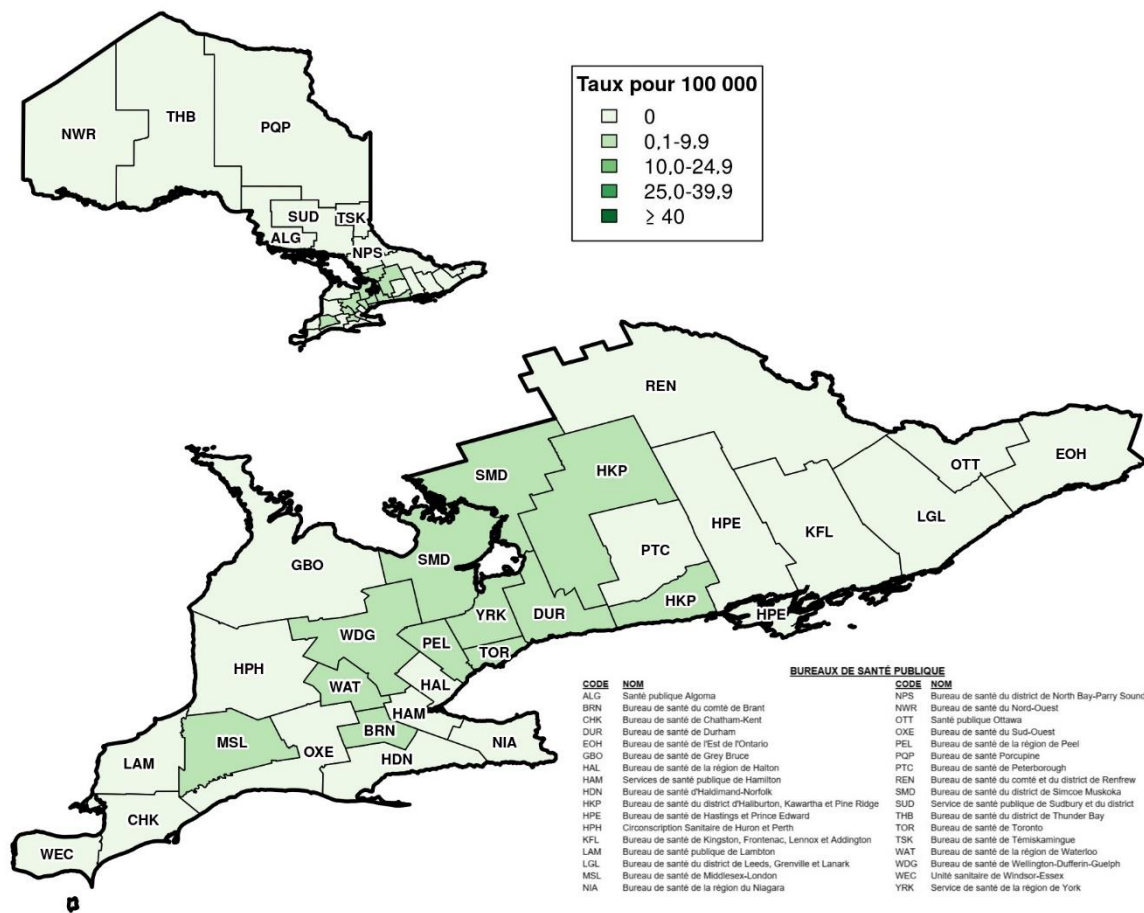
NWR
THB
PQP
SUD
TSK
ALG
NPS

Taux pour 100 000
0
0,1-9,9
10,0-24,9
25,0-39,9
≥ 40

REN
SMD
HKP
OTT
EOH
HPE
KFL
LGL
GBO
SMD
PTC
YRK
DUR
HKP
HPE
WDG
PEL
TOR
HPH
WAT
HAL
HAM
MSL
OXE
BRN
NIA
LAM
HDN
CHK
WEC

BUREAUX DE SANTÉ PUBLIQUE

| CODE | NOM | CODE | NOM |
|---|---|---|---|
| ALG | Santé publique Algoma | NPS | Bureau de santé du district de North Bay-Parry Sound |
| BRN | Bureau de santé du comté de Brant | NWR | Bureau de santé du Nord-Ouest |
| CHK | Bureau de santé de Chatham-Kent | OTT | Santé publique Ottawa |
| DUR | Bureau de santé de Durham | OXE | Bureau de santé du Sud-Ouest |
| EOH | Bureau de santé de l'Est de l'Ontario | PEL | Bureau de santé de la région de Peel |
| GBO | Bureau de santé de Grey Bruce | PQP | Bureau de santé Porcupine |
| HAL | Bureau de santé de la région de Halton | PTC | Bureau de santé de Peterborough |
| HAM | Services de santé publique de Hamilton | REN | Bureau de santé du comté et du district de Renfrew |
| HDN | Bureau de santé d'Haldimand-Norfolk | SMD | Bureau de santé du district de Simcoe Muskoka |
| HKP | Bureau de santé du district d'Haliburton, Kawartha et Pine Ridge | SUD | Service de santé publique de Sudbury et du district |
| HPE | Bureau de santé de Hastings et Prince Edward | THB | Bureau de santé du district de Thunder Bay |
| HPH | Circonscription Sanitaire de Huron et Perth | TOR | Bureau de santé de Toronto |
| KFL | Bureau de santé de Kingston, Frontenac, Lennox et Addington | TSK | Bureau de santé du Témiskamingue |
| LAM | Bureau de santé publique de Lambton | WAT | Bureau de santé de la région de Waterloo |
| LGL | Bureau de santé du district de Leeds, Grenville et Lanark | WDG | Bureau de santé de Wellington-Dufferin-Guelph |
| MSL | Bureau de santé de Middlesex-London | WEC | Unité sanitaire de Windsor-Essex |
| NIA | Bureau de santé de la région du Niagara | YRK | Service de santé de la région de York |